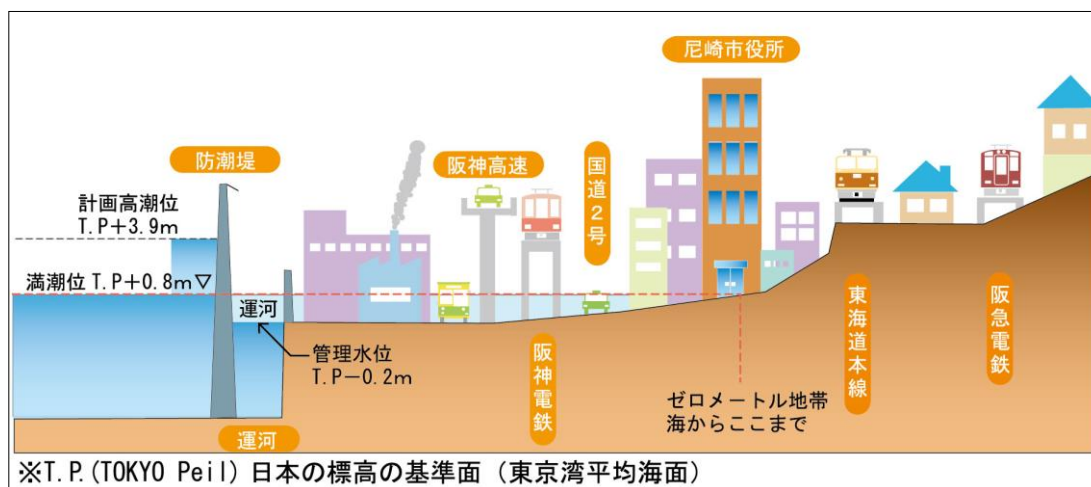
尼崎市役所

防潮堤

阪神高速

国道2号

計画高潮位
T.P+3.9m

満潮位 T.P+0.8m▽

運河

管理水位
T.P−0.2m

阪神電鉄

東海道本線

阪急電鉄

ゼロメートル地帯
海からここまで

運河

※T.P.(TOKYO Peil) 日本の標高の基準面(東京湾平均海面)